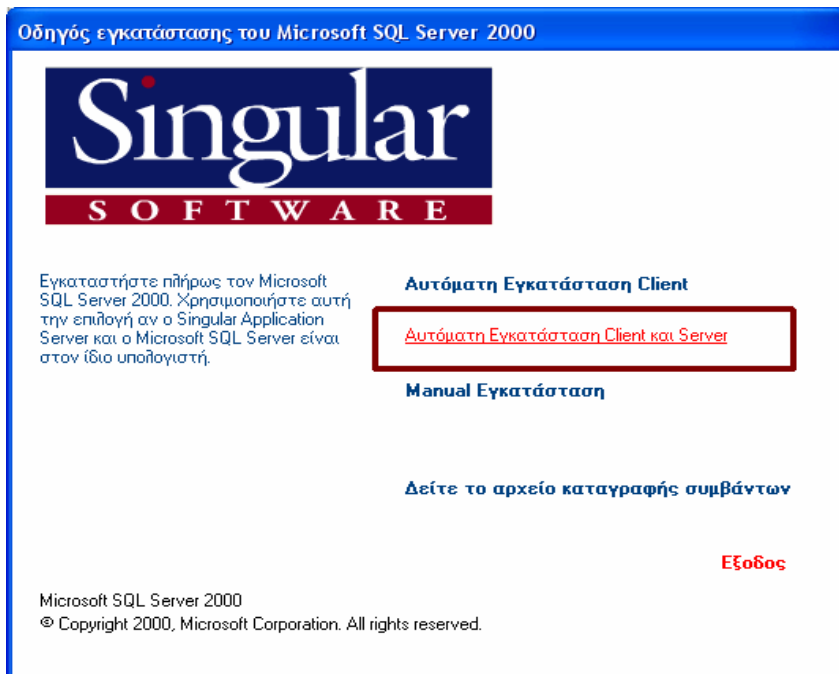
Οδηγός εγκατάστασης του Microsoft SQL Server 2000

Singular
SOFTWARE

Εγκαταστήστε πλήρως τον Microsoft SQL Server 2000. Χρησιμοποιήστε αυτή την επιλογή αν ο Singular Application Server και ο Microsoft SQL Server είναι στον ίδιο υπολογιστή.

Αυτόματη Εγκατάσταση Client

Αυτόματη Εγκατάσταση Client και Server

Manual Εγκατάσταση

Δείτε το αρχείο καταγραφής συμβάντων

Εξοδος

Microsoft SQL Server 2000
© Copyright 2000, Microsoft Corporation. All rights reserved.